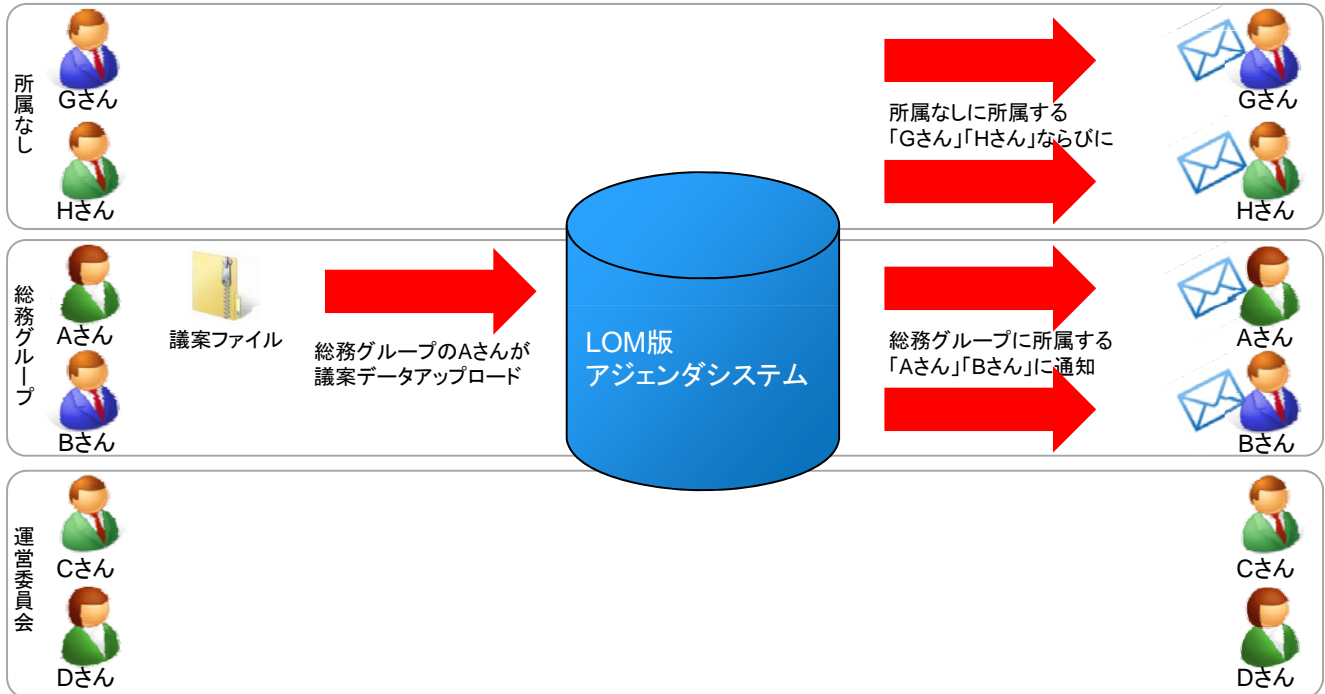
所属なし

Gさん

Hさん

所属なしに所属する「Gさん」「Hさん」ならびに

Gさん

Hさん

総務グループ

Aさん

議案ファイル

Bさん

総務グループのAさんが議案データアップロード

LOM版
アジェンダシステム

総務グループに所属する「Aさん」「Bさん」に通知

Aさん

Bさん

運営委員会

Cさん

Dさん

Cさん

Dさん